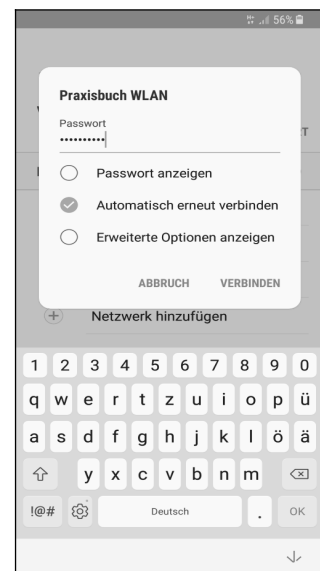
56%

Praxisbuch WLAN

Passwort
••••••••••

Passwort anzeigen

Automatisch erneut verbinden

Erweiterte Optionen anzeigen

ABBRUCH VERBINDEN

Netzwerk hinzufügen

1 2 3 4 5 6 7 8 9 0
q w e r t z u i o p ü
a s d f g h j k l ö ä
y x c v b n m
!@# Deutsch . OK